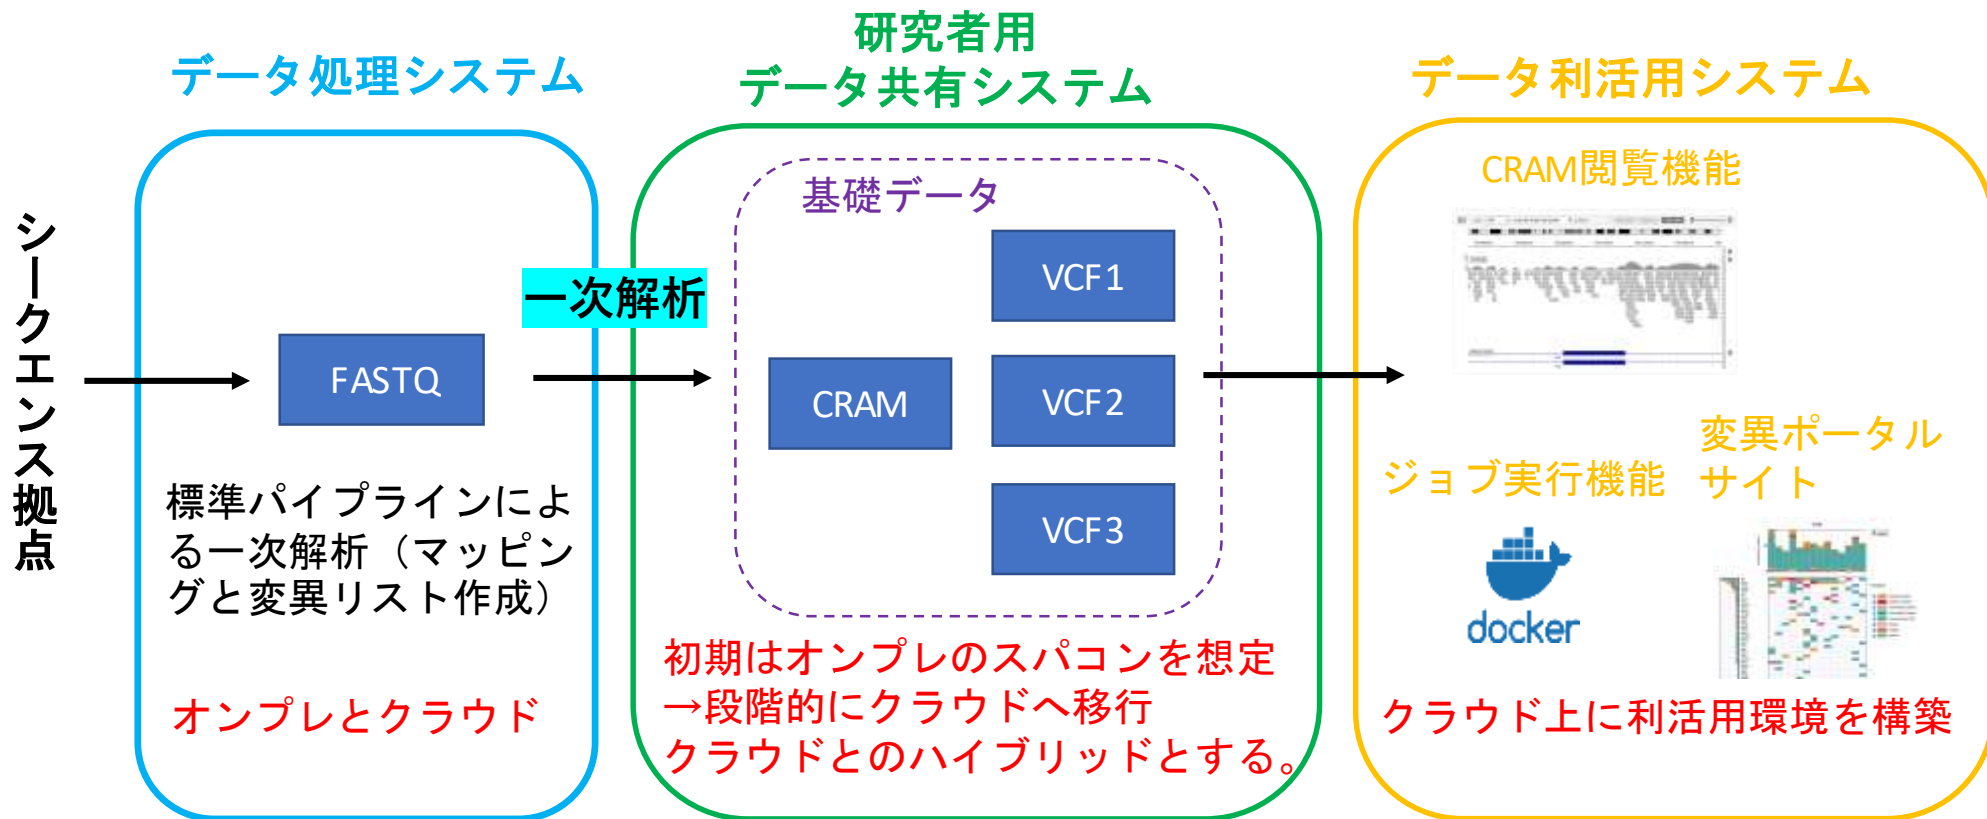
シークエンス拠点

データ処理システム

FASTQ

標準パイプラインによる一次解析（マッピングと変異リスト作成）

オンプレとクラウド

一次解析

研究者用
データ共有システム

基礎データ

CRAM

VCF1

VCF2

VCF3

初期はオンプレのスパコンを想定
→段階的にクラウドへ移行
クラウドとのハイブリッドとする。

データ利活用システム

CRAM閲覧機能

ジョブ実行機能

変異ポータルサイト

docker

クラウド上に利活用環境を構築